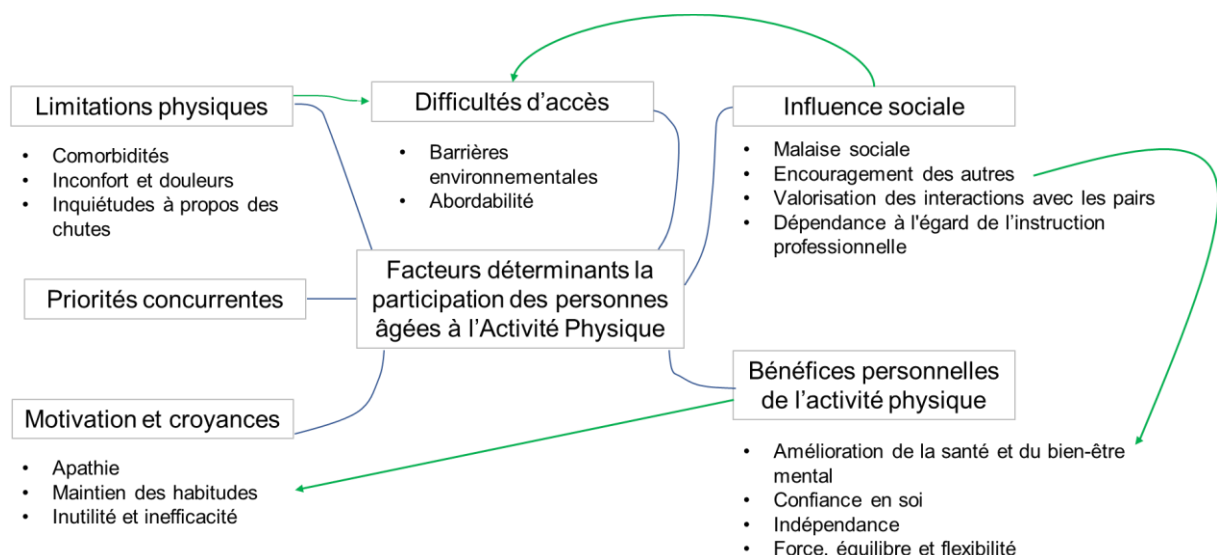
Limitations physiques

- Comorbidités
- Inconfort et douleurs
- Inquiétudes à propos des chutes

Difficultés d'accès

- Barrières environnementales
- Abordabilité

Influence sociale

- Malaise sociale
- Encouragement des autres
- Valorisation des interactions avec les pairs
- Dépendance à l'égard de l'instruction professionnelle

Priorités concurrentes

Facteurs déterminants la participation des personnes âgées à l'Activité Physique

Motivation et croyances

- Apathie
- Maintien des habitudes
- Inutilité et inefficacité

Bénéfices personnelles de l'activité physique

- Amélioration de la santé et du bien-être mental
- Confiance en soi
- Indépendance
- Force, équilibre et flexibilité